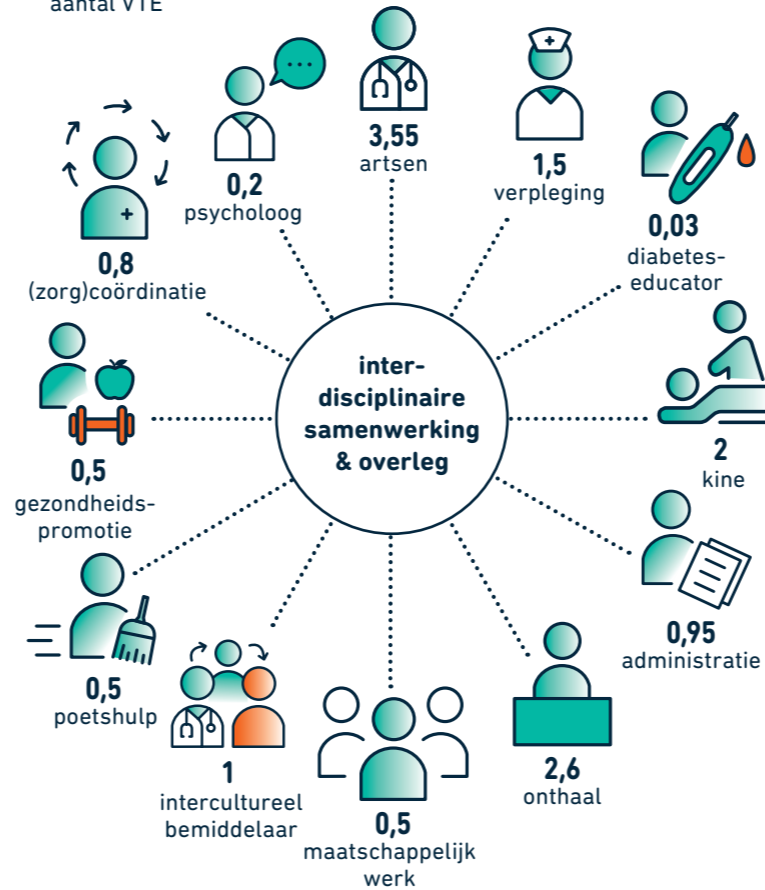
aantal VTE

3,55
artsen

1,5
verpleging

0,2
psycholoog

0,8
(zorg)coördinatie

0,03
diabetes-educator

inter-disciplinaire samenwerking & overleg

0,5
gezondheids-promotie

2
kine

0,5
poetshulp

0,95
administratie

1
intercultureel bemiddelaar

0,5
maatschappelijk werk

2,6
onthaal